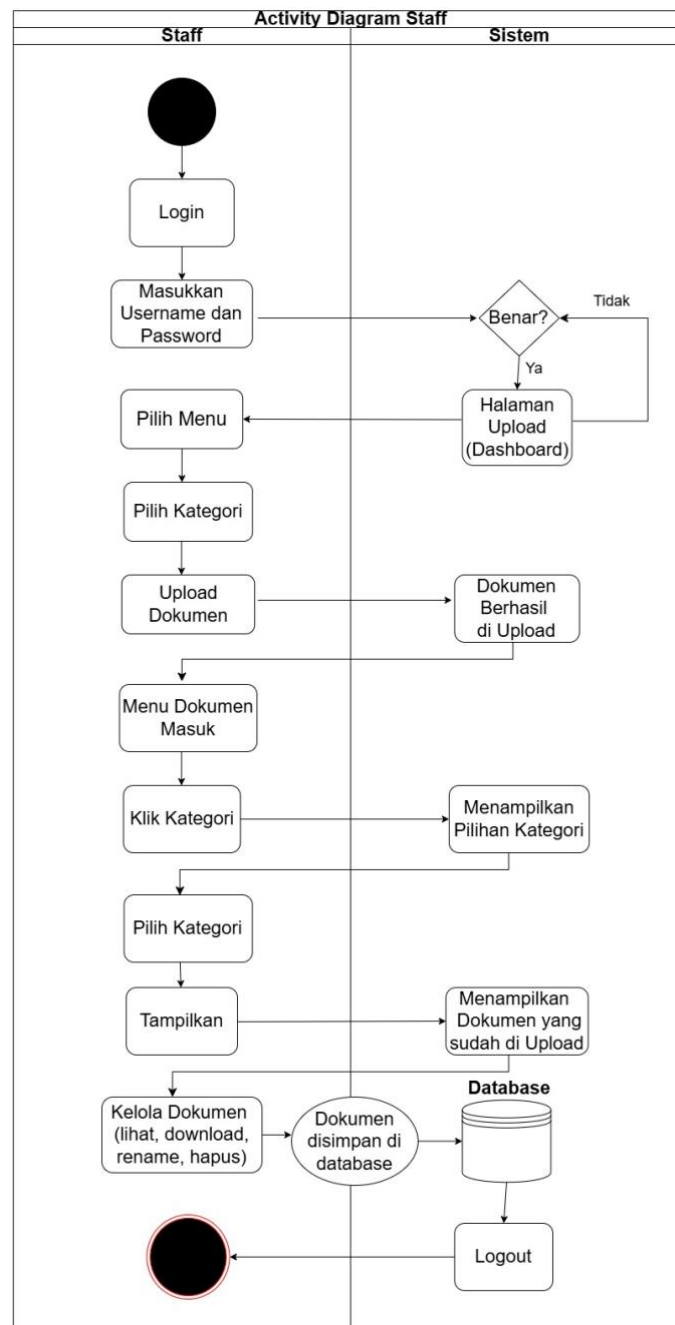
Activity Diagram Staff

Staff

Sistem

Login

Masukkan Username dan Password

Benar?

Tidak

Ya

Pilih Menu

Halaman Upload (Dashboard)

Pilih Kategori

Upload Dokumen

Dokumen Berhasil di Upload

Menu Dokumen Masuk

Klik Kategori

Menampilkan Pilihan Kategori

Pilih Kategori

Tampilkan

Menampilkan Dokumen yang sudah di Upload

Database

Kelola Dokumen (lihat, download, rename, hapus)

Dokumen disimpan di database

Logout